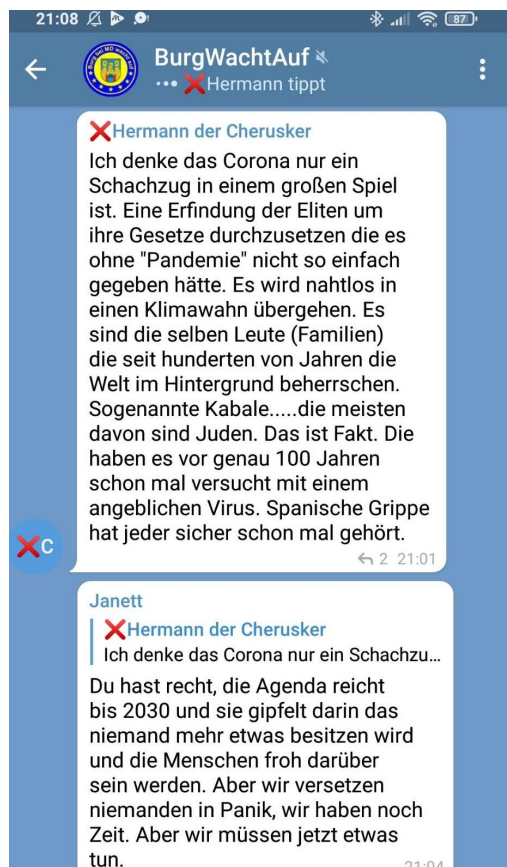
21:08

87

BurgWachtAuf
••• ❌Hermann tippt

❌Hermann der Cherusker
Ich denke das Corona nur ein Schachzug in einem großen Spiel ist. Eine Erfindung der Eliten um ihre Gesetze durchzusetzen die es ohne "Pandemie" nicht so einfach gegeben hätte. Es wird nahtlos in einen Klimawahn übergehen. Es sind die selben Leute (Familien) die seit hunderten von Jahren die Welt im Hintergrund beherrschen. Sogenannte Kabale.....die meisten davon sind Juden. Das ist Fakt. Die haben es vor genau 100 Jahren schon mal versucht mit einem angeblichen Virus. Spanische Grippe hat jeder sicher schon mal gehört.
2 21:01

❌C

Janett
❌Hermann der Cherusker
Ich denke das Corona nur ein Schachzu...
Du hast recht, die Agenda reicht bis 2030 und sie gipfelt darin das niemand mehr etwas besitzen wird und die Menschen froh darüber sein werden. Aber wir versetzen niemanden in Panik, wir haben noch Zeit. Aber wir müssen jetzt etwas tun.
21:04